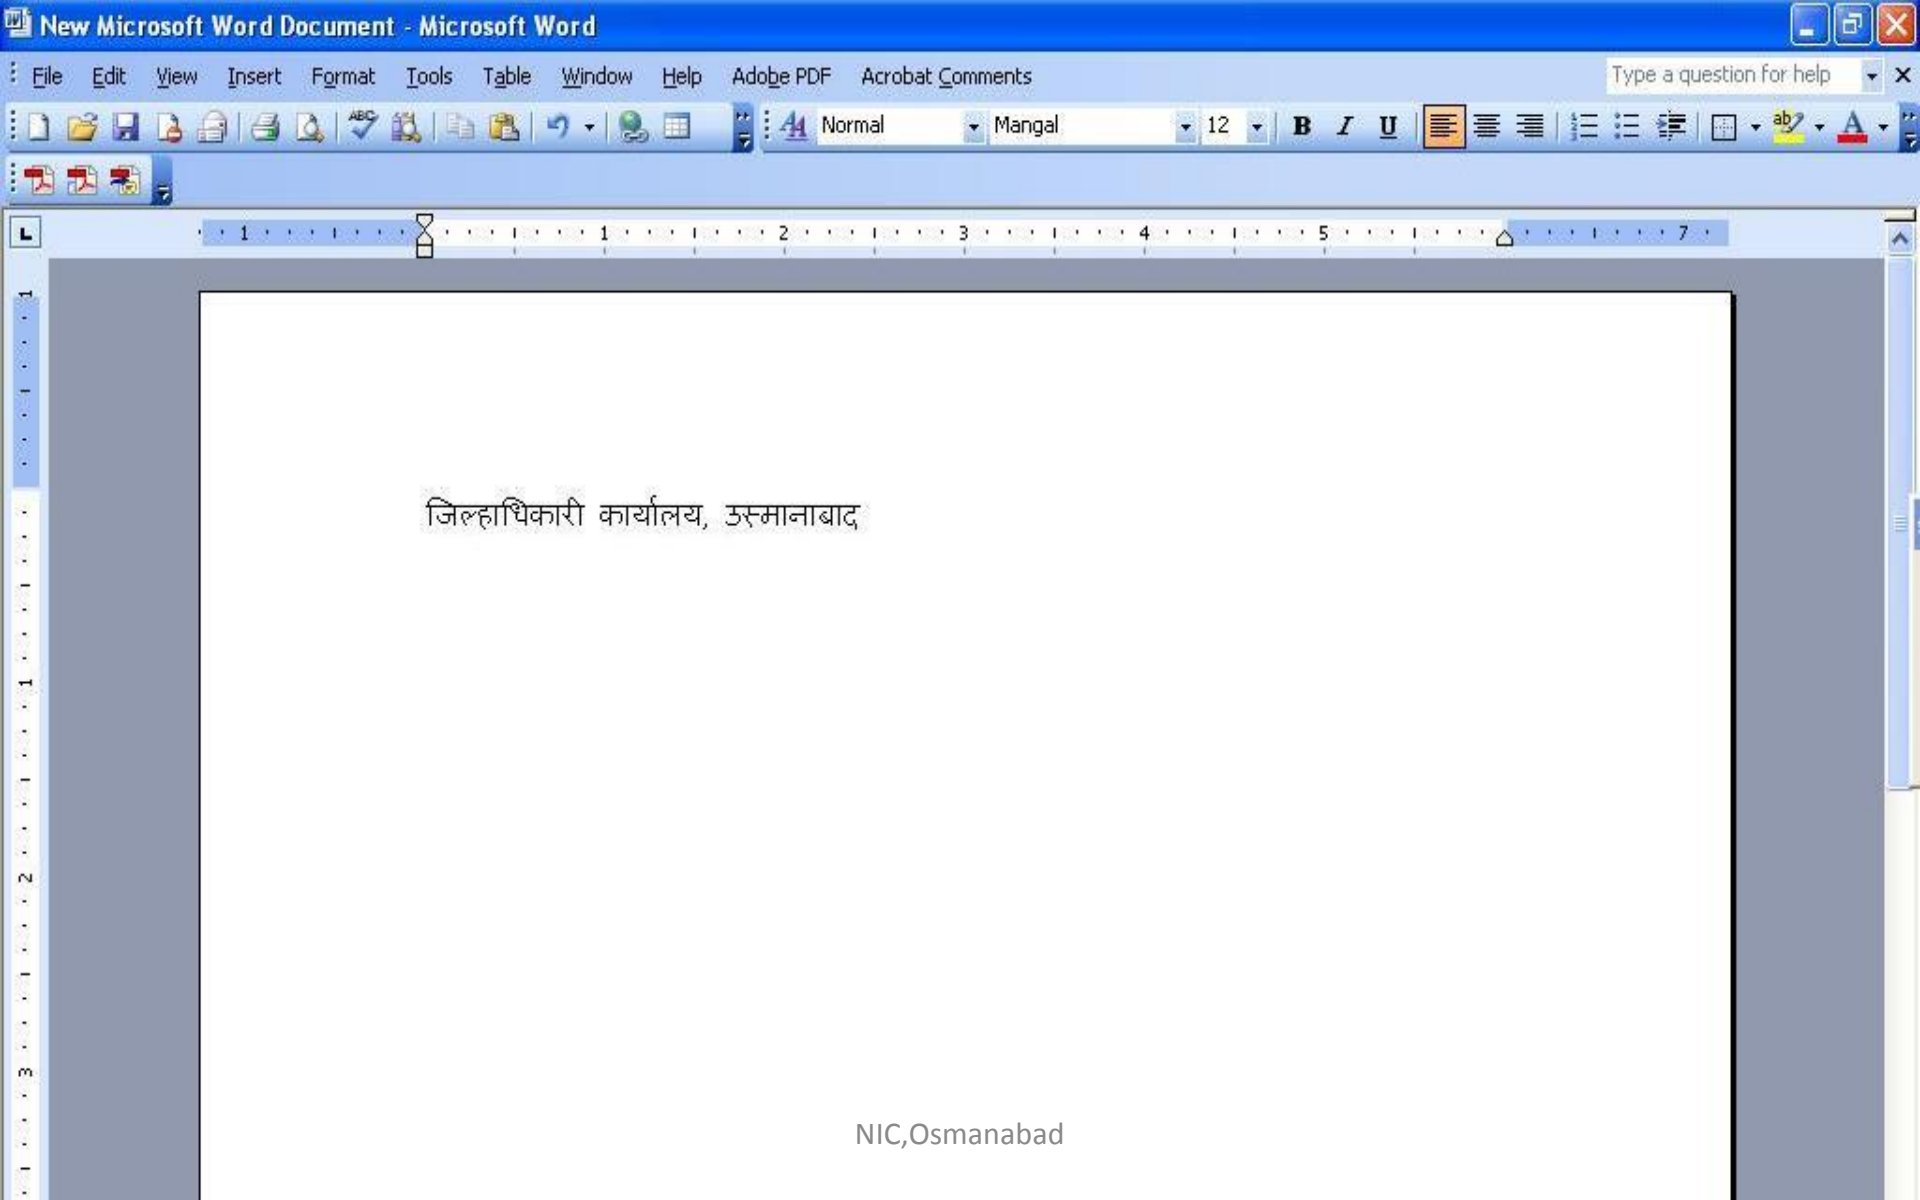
New Microsoft Word Document - Microsoft Word

File Edit View Insert Format Tools Table Window Help Adobe PDF Acrobat Comments

Type a question for help

Normal Mangal 12

B I U

1 1 2 3 4 5 7

जिल्हाधिकारी कार्यालय, उस्मानाबाद

NIC,Osmanabad